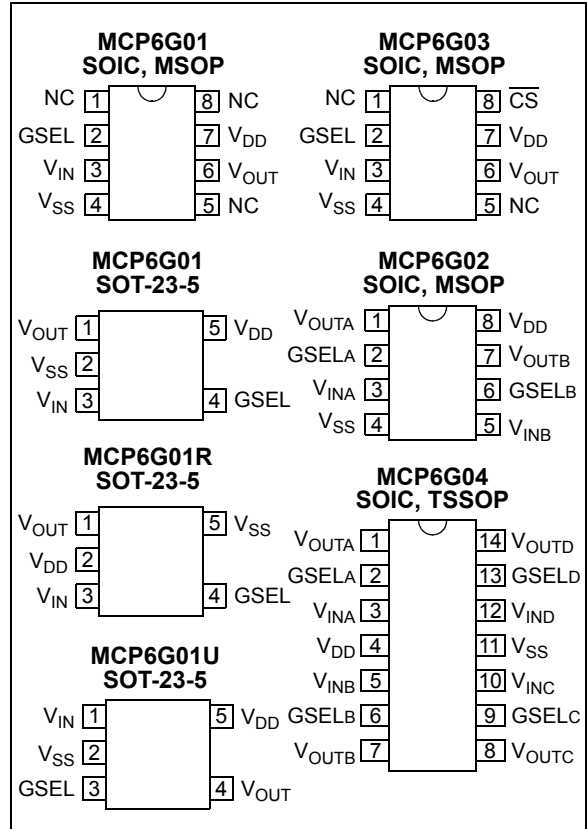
MCP6G01
SOIC, MSOP

NC 1
GSEL 2
$V_{IN}$ 3
$V_{SS}$ 4
8 NC
7 $V_{DD}$
6 $V_{OUT}$
5 NC

MCP6G03
SOIC, MSOP

NC 1
GSEL 2
$V_{IN}$ 3
$V_{SS}$ 4
8 $\overline{CS}$
7 $V_{DD}$
6 $V_{OUT}$
5 NC

MCP6G01
SOT-23-5

$V_{OUT}$ 1
$V_{SS}$ 2
$V_{IN}$ 3
5 $V_{DD}$
4 GSEL

MCP6G02
SOIC, MSOP

$V_{OUTA}$ 1
GSELA 2
$V_{INA}$ 3
$V_{SS}$ 4
8 $V_{DD}$
7 $V_{OUTB}$
6 GSELB
5 $V_{INB}$

MCP6G01R
SOT-23-5

$V_{OUT}$ 1
$V_{DD}$ 2
$V_{IN}$ 3
5 $V_{SS}$
4 GSEL

MCP6G04
SOIC, TSSOP

$V_{OUTA}$ 1
GSELA 2
$V_{INA}$ 3
$V_{DD}$ 4
$V_{INB}$ 5
GSELB 6
$V_{OUTB}$ 7
14 $V_{OUTD}$
13 GSELD
12 $V_{IND}$
11 $V_{SS}$
10 $V_{INC}$
9 GSELC
8 $V_{OUTC}$

MCP6G01U
SOT-23-5

$V_{IN}$ 1
$V_{SS}$ 2
GSEL 3
5 $V_{DD}$
4 $V_{OUT}$